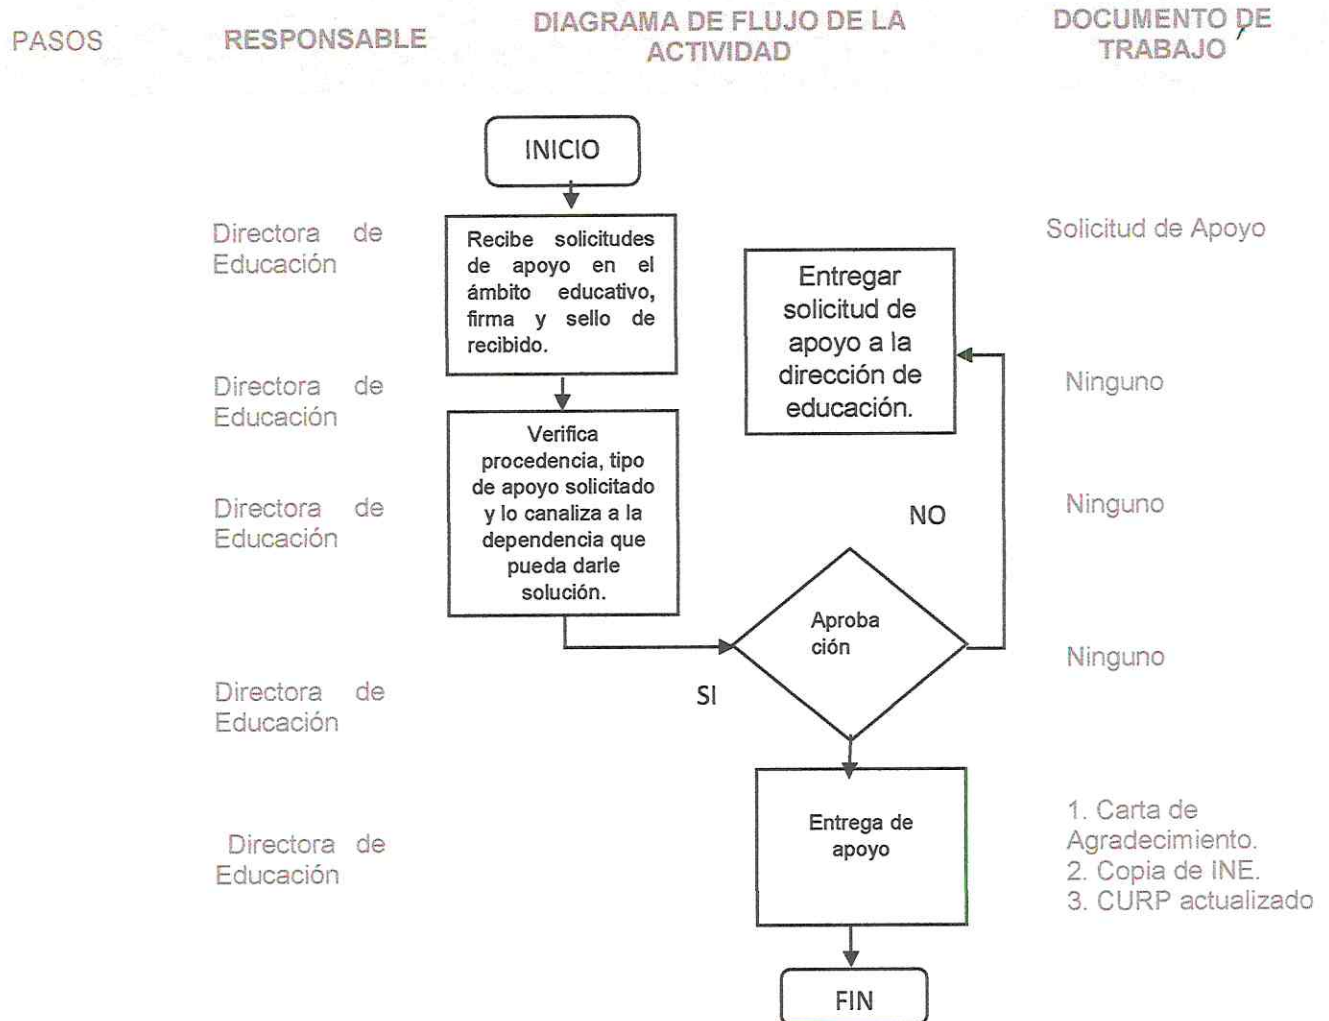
PASOS RESPONSABLE DIAGRAMA DE FLUJO DE LA ACTIVIDAD DOCUMENTO DE TRABAJO

INICIO

Directora de Educación

Recibe solicitudes de apoyo en el ámbito educativo, firma y sello de recibido.

Solicitud de Apoyo

Entregar solicitud de apoyo a la dirección de educación.

Directora de Educación

Verifica procedencia, tipo de apoyo solicitado y lo canaliza a la dependencia que pueda darle solución.

Ninguno

Directora de Educación

NO

Ninguno

Aproba ción

Ninguno

Directora de Educación

SI

Directora de Educación

Entrega de apoyo

1. Carta de Agradecimiento.
2. Copia de INE.
3. CURP actualizado

FIN